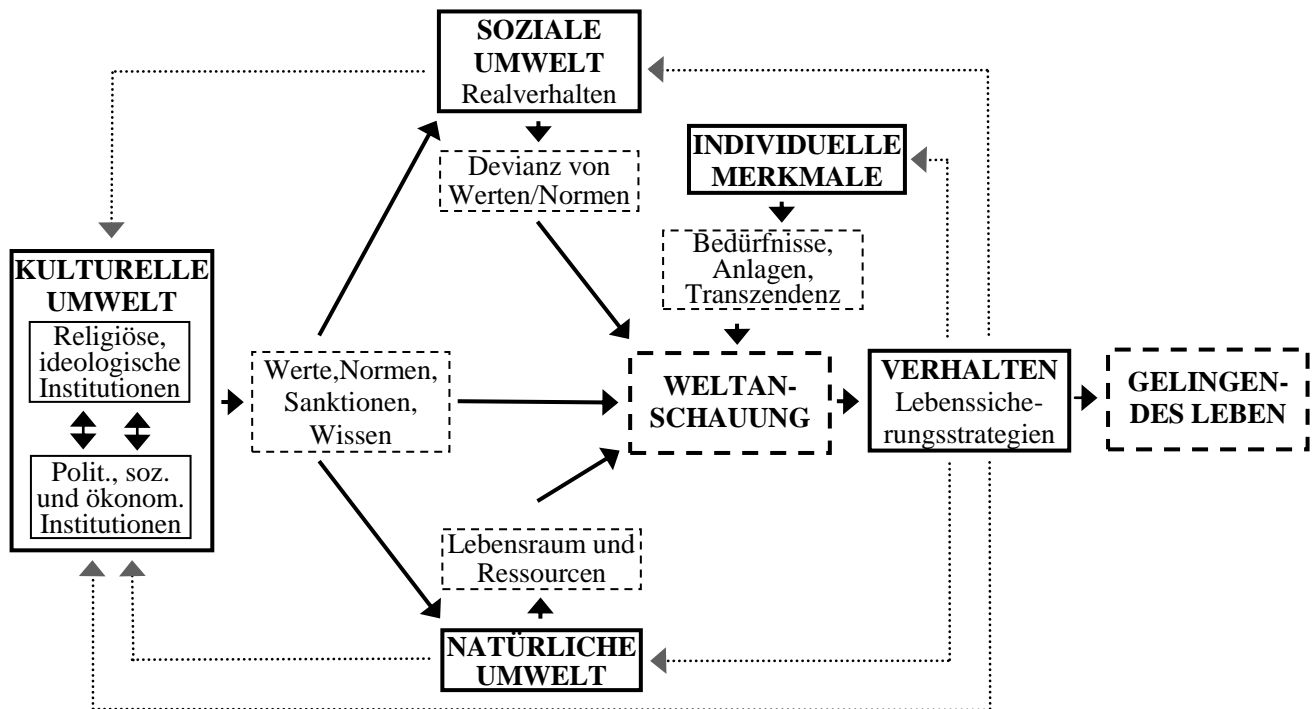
SOZIALE UMWELT
Realverhalten

Devianz von Werten/Normen

INDIVIDUELLE MERKMALE

Bedürfnisse, Anlagen, Transzendenz

KULTURELLE UMWELT

Religiöse, ideologische Institutionen

Polit., soz. und ökonom. Institutionen

Werte,Normen, Sanktionen, Wissen

WELTANSCHAUUNG

VERHALTEN
Lebenssicherungsstrategien

GELINGENDES LEBEN

Lebensraum und Ressourcen

NATÜRLICHE UMWELT